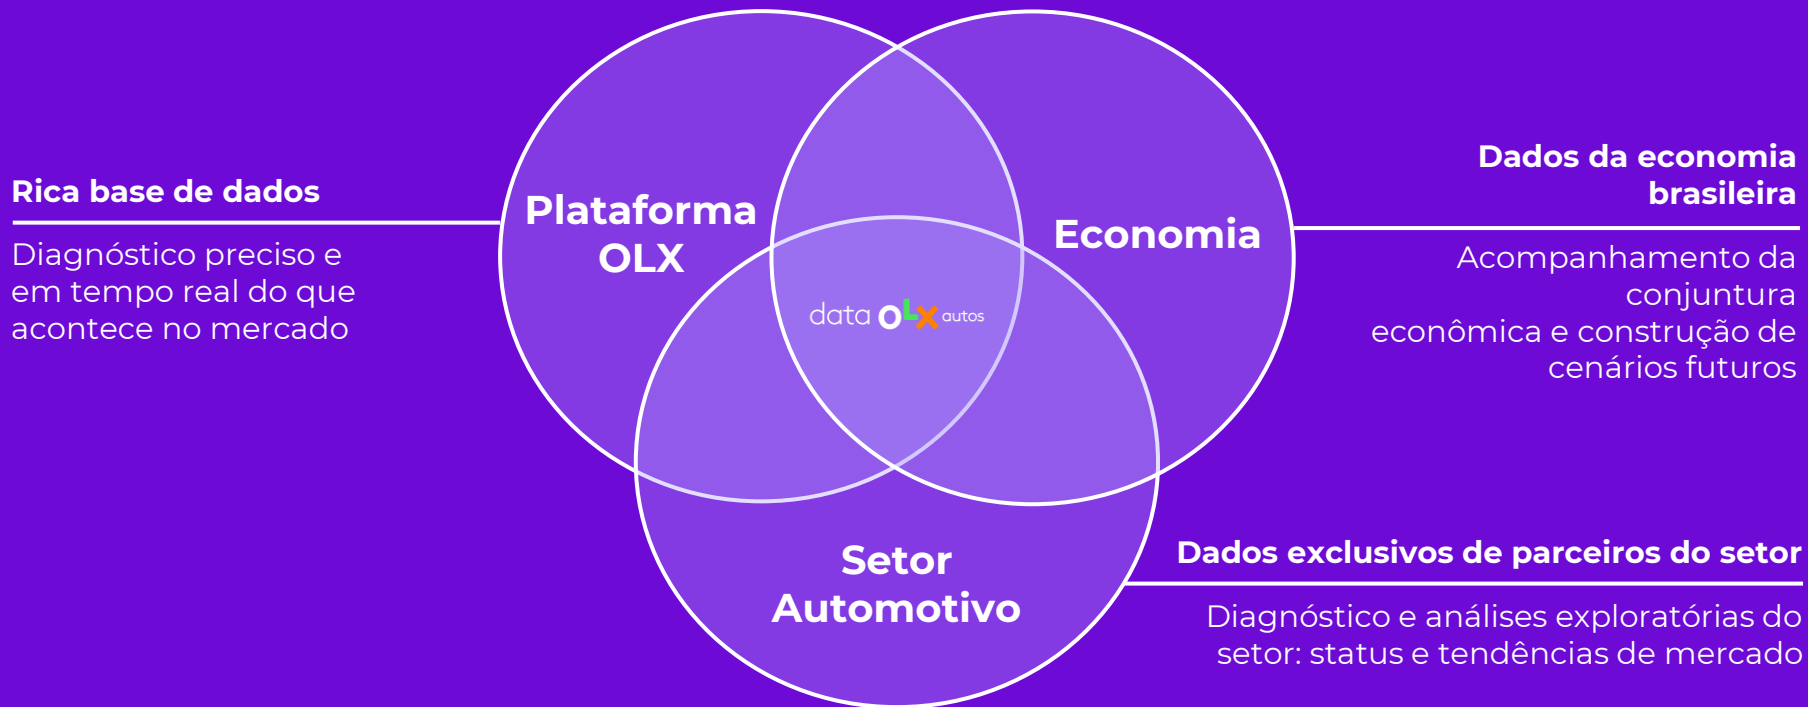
Rica base de dados

Diagnóstico preciso e em tempo real do que acontece no mercado

Plataforma OLX

Economia

data OLX autos

Setor Automotivo

Dados da economia brasileira

Acompanhamento da conjuntura econômica e construção de cenários futuros

Dados exclusivos de parceiros do setor

Diagnóstico e análises exploratórias do setor: status e tendências de mercado